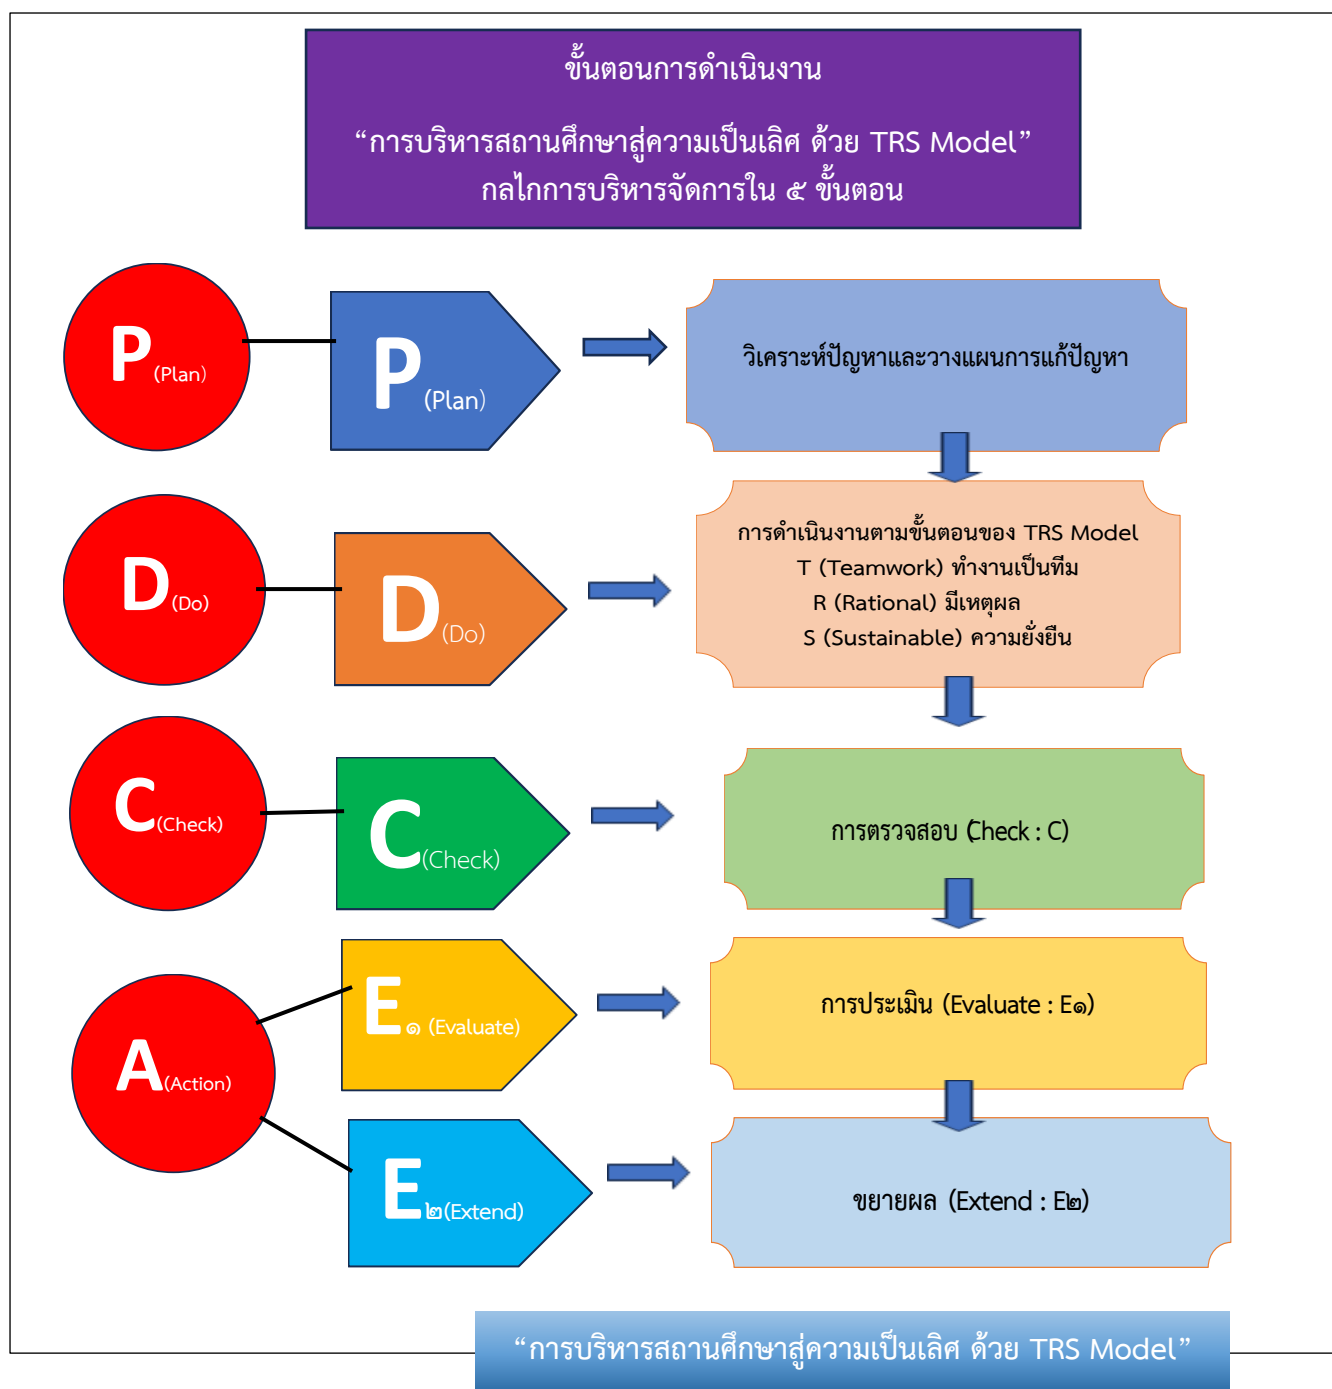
ขั้นตอนการดำเนินงาน

“การบริหารสถานศึกษาสู่ความเป็นเลิศ ด้วย TRS Model”
กลไกการบริหารจัดการใน ๕ ขั้นตอน

P(Plan)

P(Plan)

วิเคราะห์ปัญหาและวางแผนการแก้ปัญหา

D(Do)

D(Do)

การดำเนินงานตามขั้นตอนของ TRS Model
T (Teamwork) ทำงานเป็นทีม
R (Rational) มีเหตุผล
S (Sustainable) ความยั่งยืน

C(Check)

C(Check)

การตรวจสอบ (Check : C)

A(Action)

E๑ (Evaluate)

การประเมิน (Evaluate : E๑)

E๒(Extend)

ขยายผล (Extend : E๒)

“การบริหารสถานศึกษาสู่ความเป็นเลิศ ด้วย TRS Model”